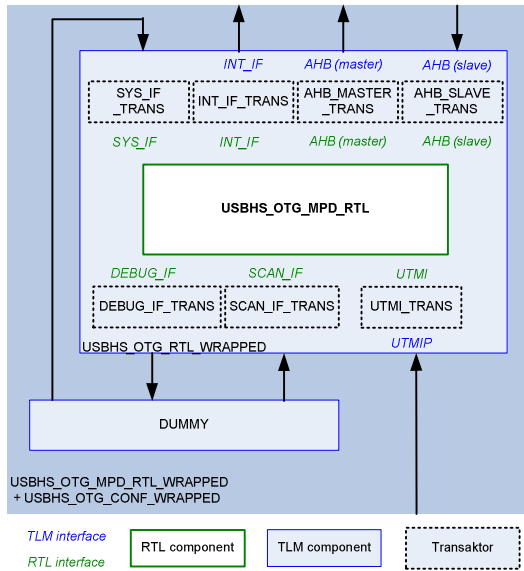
INT_IF

AHB (master)

AHB (slave)

SYS_IF _TRANS

INT_IF_TRANS

AHB_MASTER _TRANS

AHB_SLAVE _TRANS

SYS_IF

INT_IF

AHB (master)

AHB (slave)

USBHS_OTG_MPD_RTL

DEBUG_IF

SCAN_IF

UTMI

DEBUG_IF_TRANS

SCAN_IF_TRANS

UTMI_TRANS

USBHS_OTG_RTL_WRAPPED

UTMIP

DUMMY

USBHS_OTG_MPD_RTL_WRAPPED
+ USBHS_OTG_CONF_WRAPPED

TLM interface

RTL interface

RTL component

TLM component

Transaktor